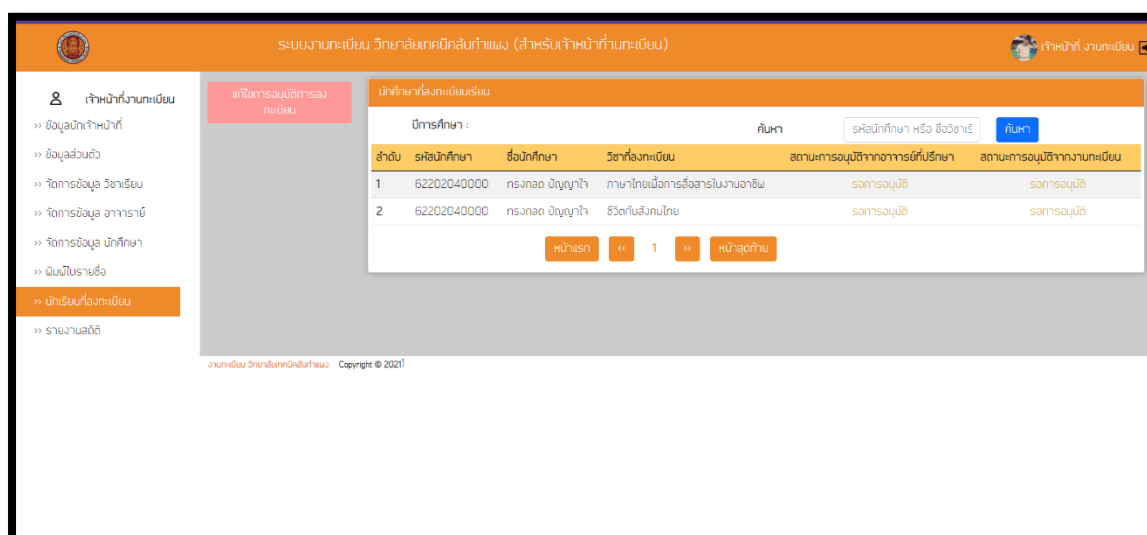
ระบบงานทะเบียน วิทยาลัยเทคนิคสันกำแพง (สำหรับเจ้าหน้าที่งานทะเบียน)

เจ้าหน้าที่ งานทะเบียน

เจ้าหน้าที่งานทะเบียน

›› ข้อมูลนักเจ้าหน้าที่

›› ข้อมูลส่วนตัว

›› จัดการข้อมูล วิชาเรียน

›› จัดการข้อมูล อาจารย์

›› จัดการข้อมูล นักศึกษา

›› พิมพ์ใบรายชื่อ

›› นักเรียนที่ลงทะเบียน

›› รายงานสถิติ

แก้ไขการอนุมัติการลงทะเบียน

นักศึกษาที่ลงทะเบียนเรียน

ปีการศึกษา :

ค้นหา

รหัสนักศึกษา หรือ ชื่อวิชาเรี

ค้นหา

| ลำดับ | รหัสนักศึกษา | ชื่อนักศึกษา | วิชาที่ลงทะเบียน | สถานะการอนุมัติจากอาจารย์ที่ปรึกษา | สถานะการอนุมัติจากงานทะเบียน |
|---|---|---|---|---|---|
| 1 | 62202040000 | กรงกลด ปัญญาใจ | ภาษาไทยเพื่อการสื่อสารในงานอาชีพ | รอการอนุมัติ | รอการอนุมัติ |
| 2 | 62202040000 | กรงกลด ปัญญาใจ | ชีวิตกับสังคมไทย | รอการอนุมัติ | รอการอนุมัติ |

หน้าแรก « 1 » หน้าสุดท้าย

งานทะเบียน วิทยาลัยเทคนิคสันกำแพง Copyright © 2021